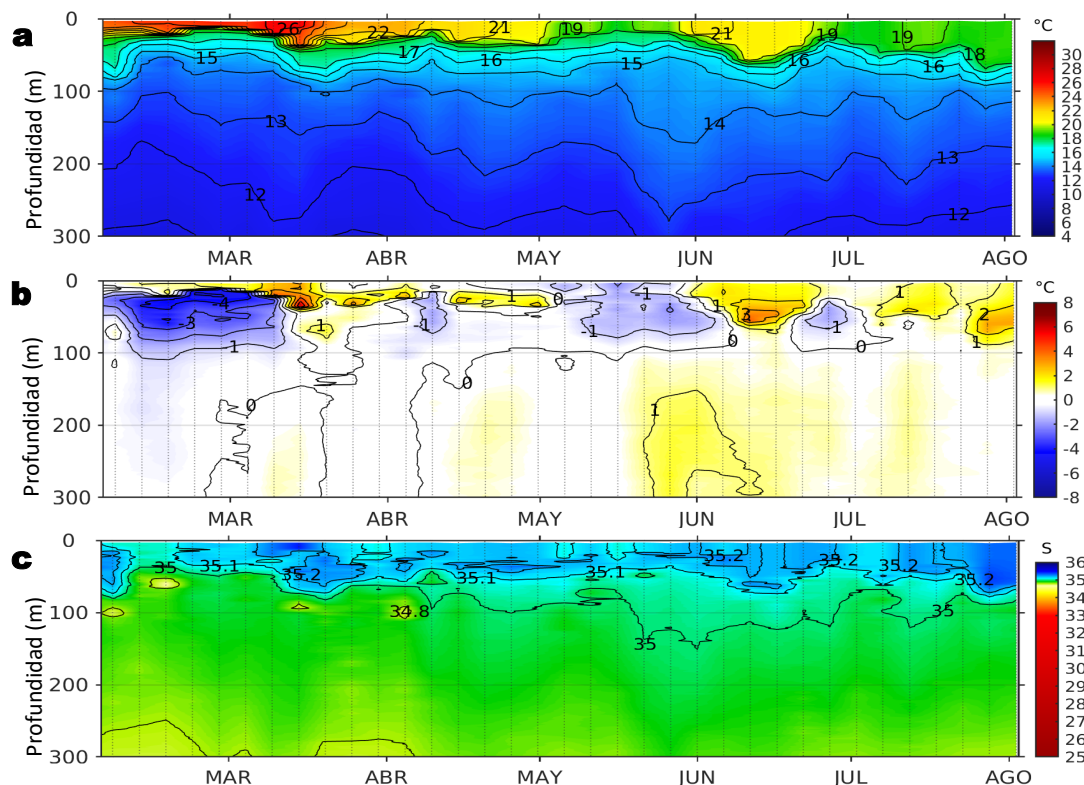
a

Profundidad (m)

0
100
200
300

26
22
21
19
21
19
19
15
17
16
15
16
16
18
13
14
13
12
12

MAR ABR MAY JUN JUL AGO

°C
30
28
26
24
22
20
18
16
14
12
10
8
6
4

b

Profundidad (m)

0
100
200
300

-4
-3
1
-1
1
-1
1
0
-1
1
1
3
-1
1
2
-1
0
1
0
0
0
1

MAR ABR MAY JUN JUL AGO

°C
8
6
4
2
0
-2
-4
-6
-8

c

Profundidad (m)

0
100
200
300

35
35.1
35.2
35.1
35.1
35.2
35.2
35.2
35.2
34.8
35
35

MAR ABR MAY JUN JUL AGO

S
36
35
34
33
32
31
30
29
28
27
26
25